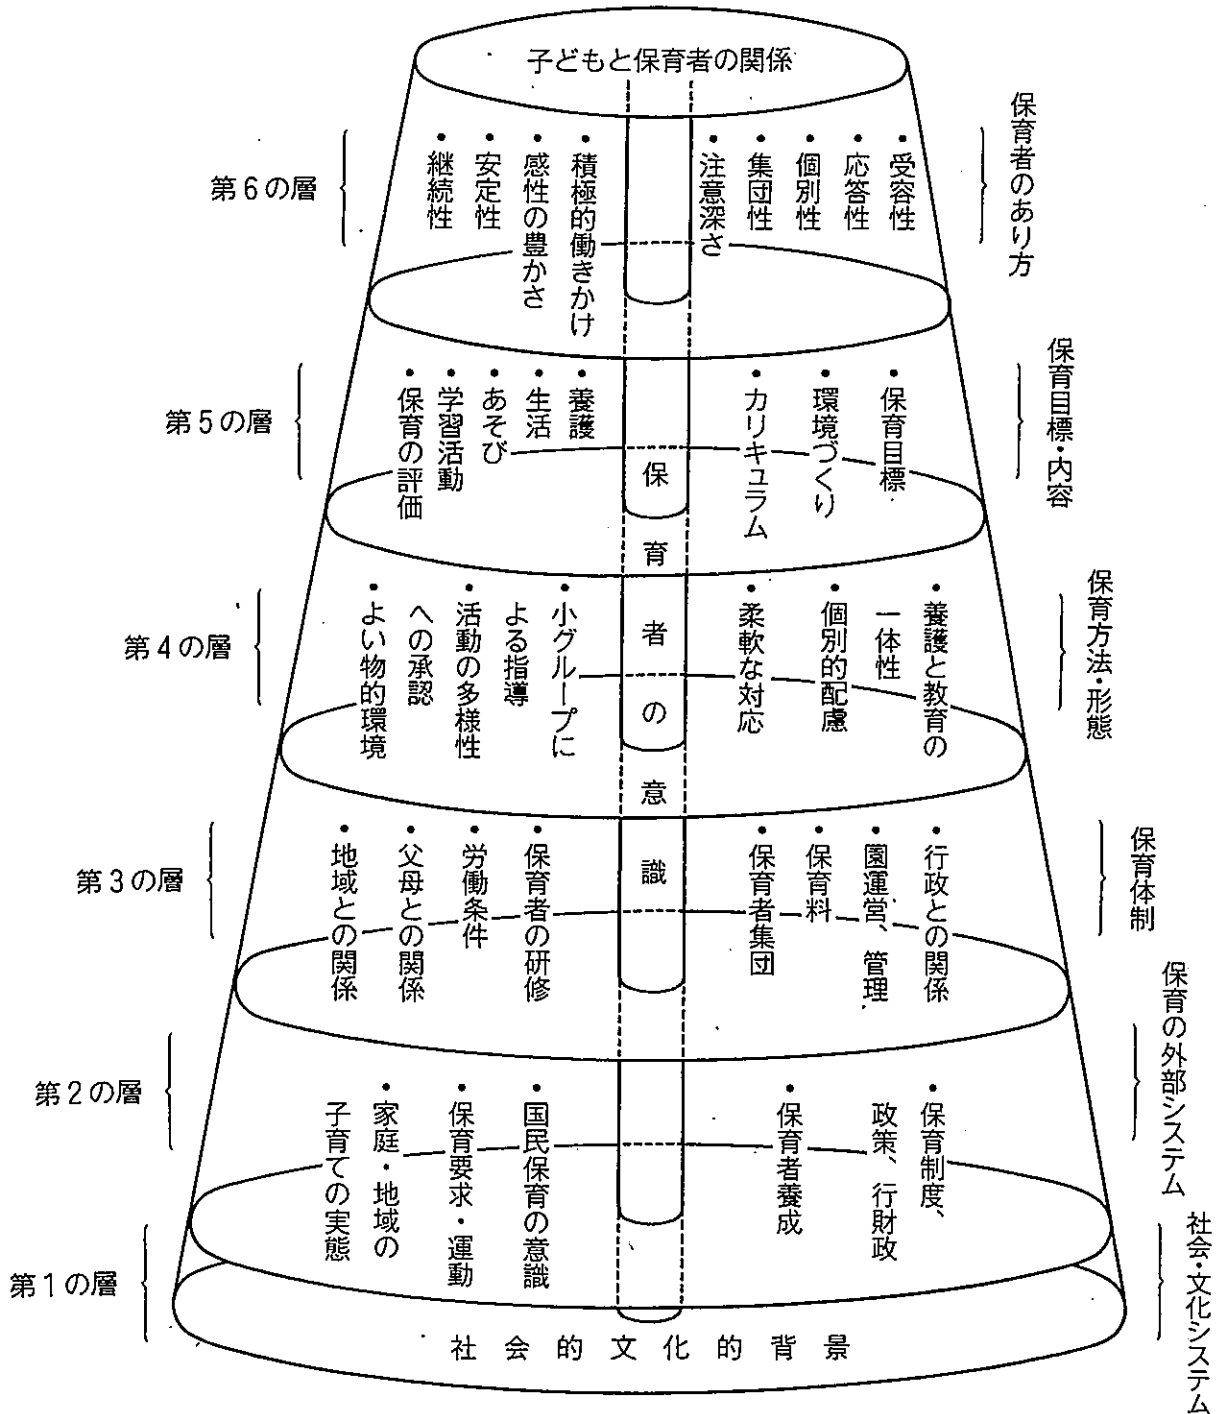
子どもと保育者の関係

第6の層
・受容性
・応答性
・個別性
・集団性
・注意深さ
・積極的働きかけ
・感性の豊かさ
・安定性
・継続性
保育者のあり方

第5の層
・保育目標
・環境づくり
・カリキュラム
・養護
・生活
・あそび
・学習活動
・保育の評価
保育目標・内容

保育者の意識

第4の層
・養護と教育の一体性
・個別的配慮
・柔軟な対応
・小グループによる指導
・活動の多様性への承認
・よい物的環境
保育方法・形態

第3の層
・行政との関係
・園運営、管理
・保育料
・保育者集団
・保育者の研修
・労働条件
・父母との関係
・地域との関係
保育体制

第2の層
・保育制度、政策、行財政
・保育者養成
・国民保育の意識
・保育要求・運動
・家庭・地域の子育ての実態
保育の外部システム

第1の層
社会的文化的背景
社会・文化システム